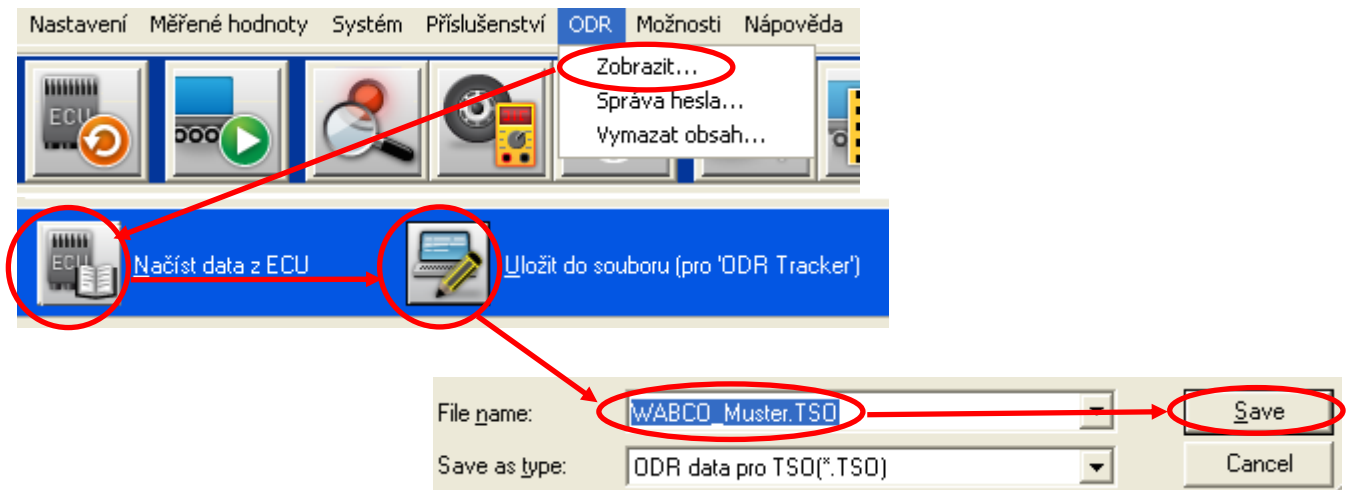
Nastavení Měřené hodnoty Systém Příslušenství ODR Možnosti Nápověda

Zobrazit...
Správa hesla...
Vymazat obsah...

ECU

ECU Načíst data z ECU

Uložit do souboru (pro 'ODR Tracker')

File name: WABCO_Muster.TSO

Save

Save as type: ODR data pro TSO(*.TSO)

Cancel